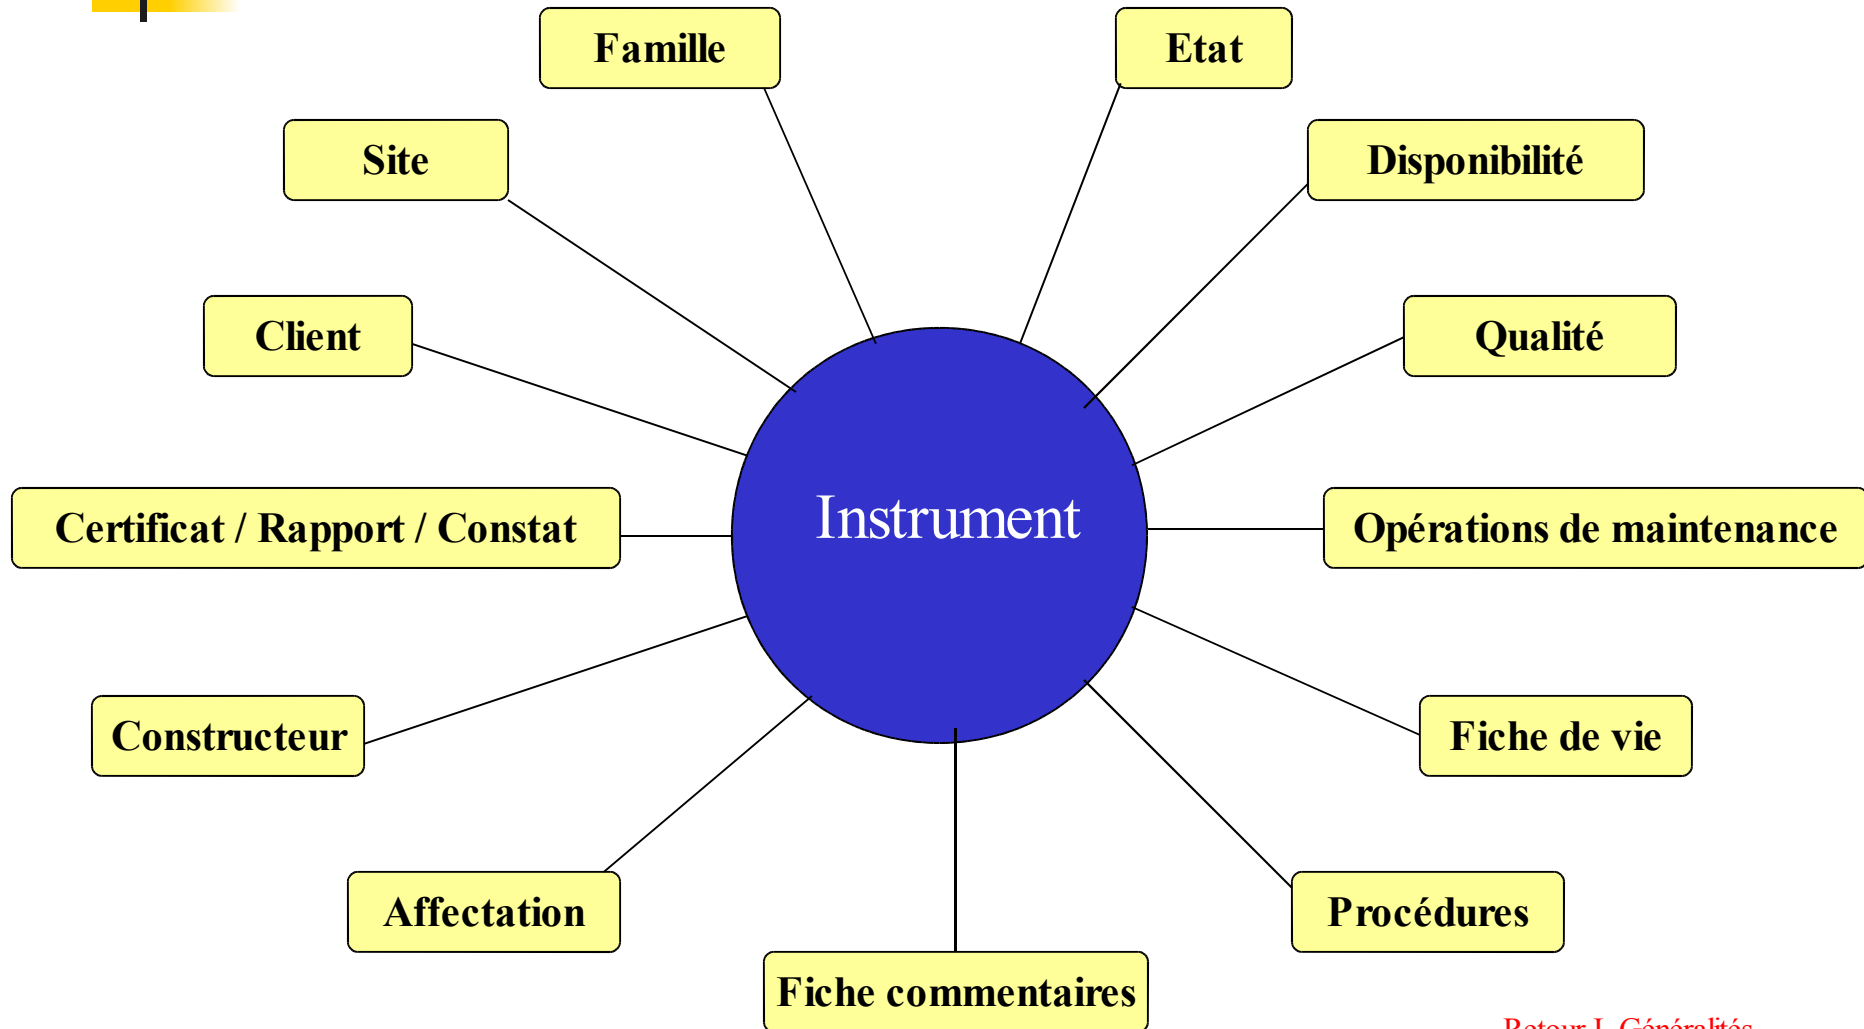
Famille

Etat

Site

Disponibilité

Client

Qualité

Instrument

Certificat / Rapport / Constat

Opérations de maintenance

Constructeur

Fiche de vie

Affectation

Procédures

Fiche commentaires

Retour I. Généralités